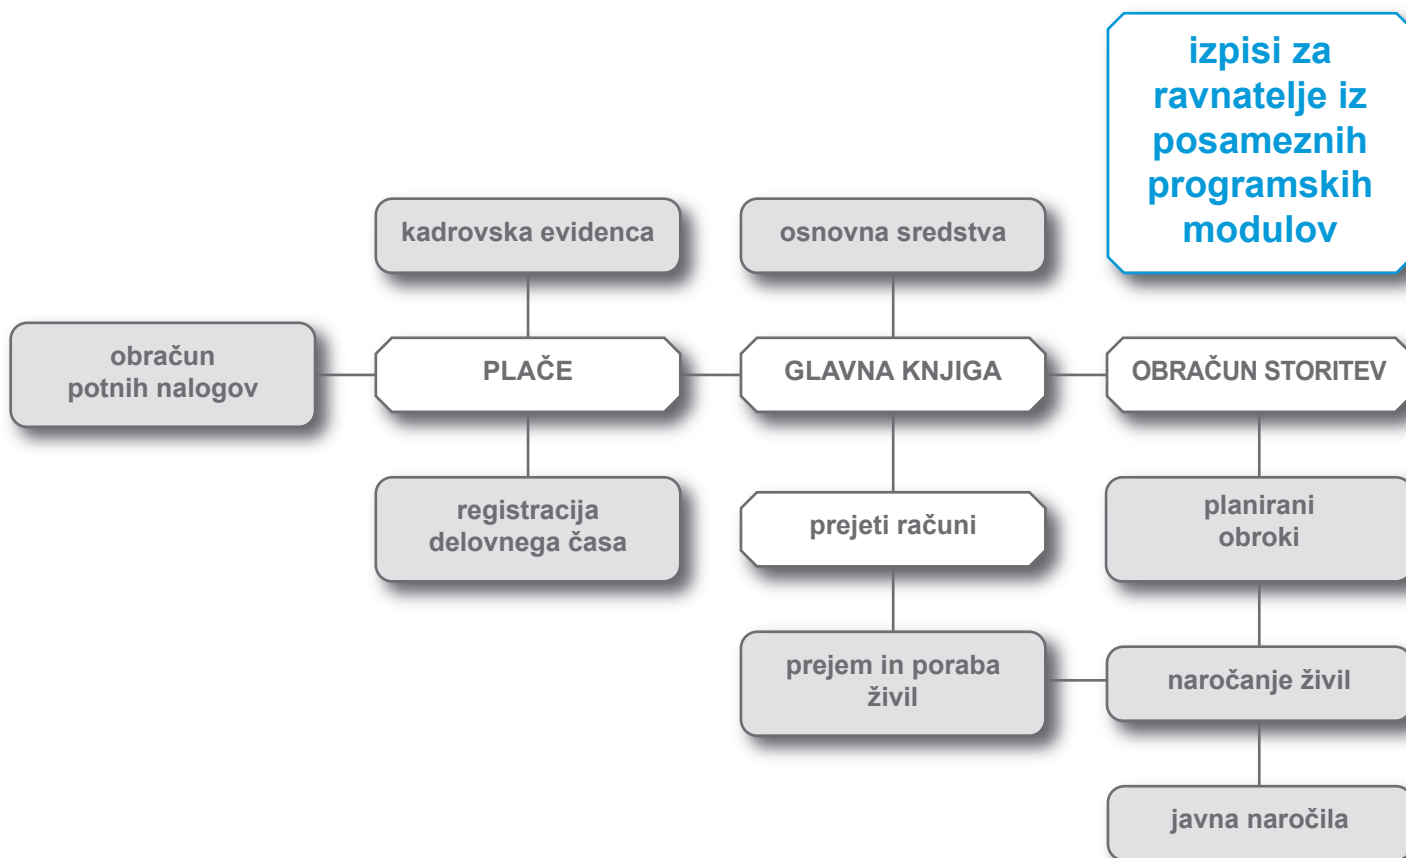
izpisi za ravnatelje iz posameznih programskih modulov

kadrovska evidenca

osnovna sredstva

obračun potnih nalogov

PLAČE

GLAVNA KNJIGA

OBRAČUN STORITEV

registracija delovnega časa

prejeti računi

planirani obroki

prejem in poraba živil

naročanje živil

javna naročila